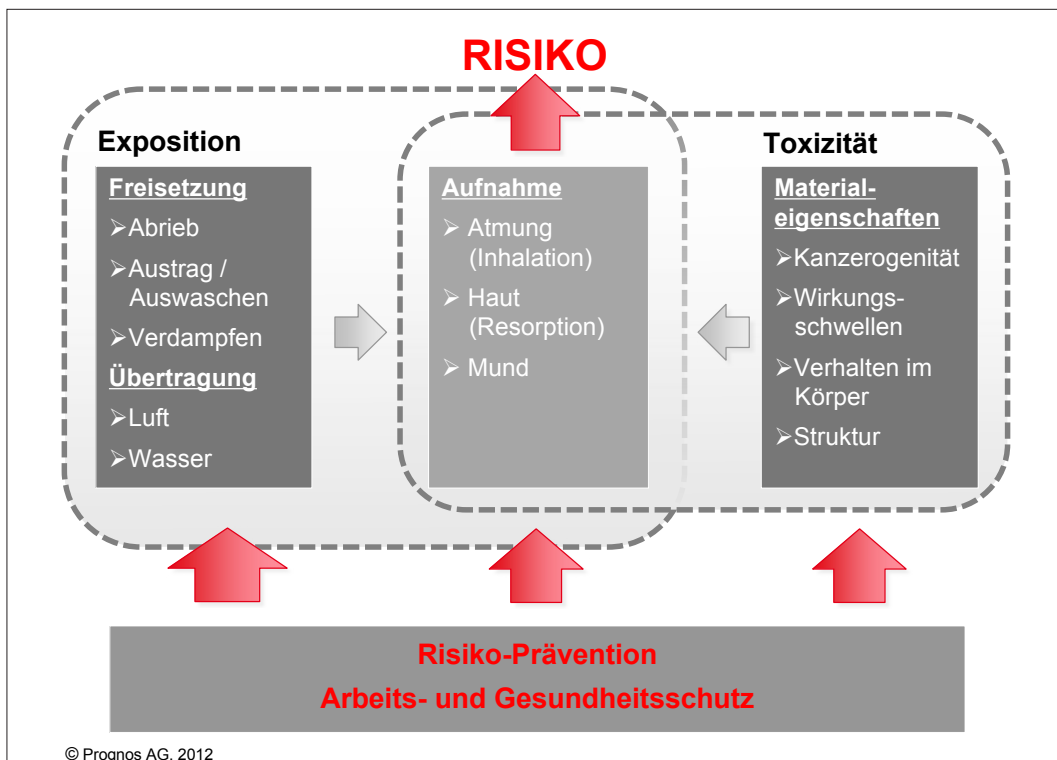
RISIKO

Exposition

Freisetzung
➢Abrieb
➢Austrag / Auswaschen
➢Verdampfen
Übertragung
➢Luft
➢Wasser

Aufnahme
➢ Atmung (Inhalation)
➢ Haut (Resorption)
➢ Mund

Toxizität

Materialeigenschaften
➢Kanzerogenität
➢Wirkungsschwellen
➢Verhalten im Körper
➢Struktur

Risiko-Prävention
Arbeits- und Gesundheitsschutz

© Prognos AG, 2012